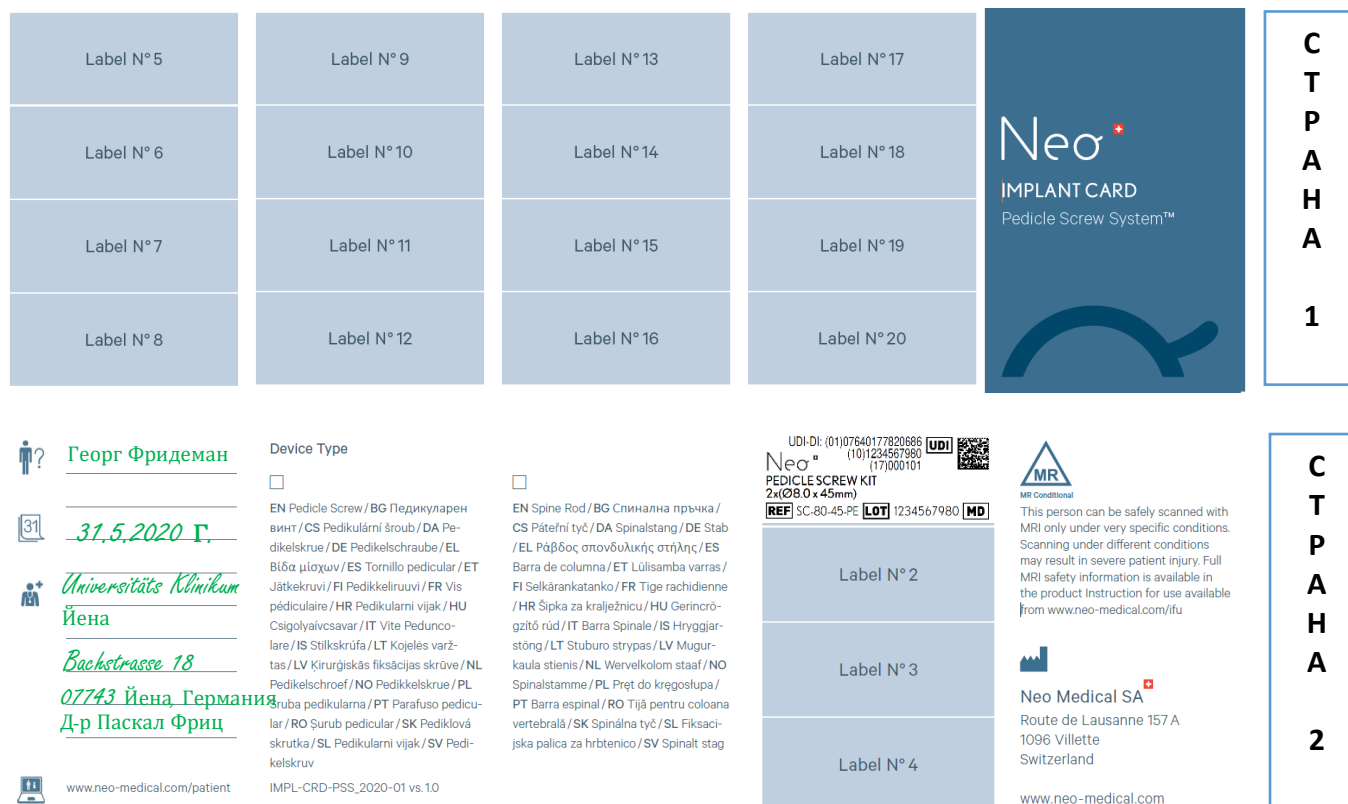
Label N° 5

Label N° 6

Label N° 7

Label N° 8

Label N° 9

Label N° 10

Label N° 11

Label N° 12

Label N° 13

Label N° 14

Label N° 15

Label N° 16

Label N° 17

Label N° 18

Label N° 19

Label N° 20

Neo

IMPLANT CARD

Pedicle Screw System™

С Т Р А Н А 1

Георг Фридеман

31.5.2020 Г.

Universitäts Klinikum Йена

Bachstrasse 18

07743 Йена, Германия

Д-р Паскал Фриц

www.neo-medical.com/patient

Device Type

☐

EN Pedicle Screw / BG Педикуларен винт / CS Pedikulární šroub / DA Pedikelskrue / DE Pedikelschraube / EL Βίδα μίσχων / ES Tornillo pedicular / ET Jätkekruvi / FI Pedikkeliruuvi / FR Vis pédiculaire / HR Pedikularni vijak / HU Csigolyaívcsavar / IT Vite Peduncolare / IS Stilkskrúfa / LT Kojelės varžtas / LV Ķirurģiskās fiksācijas skrūve / NL Pedikelschroef / NO Pedikkelskrue / PL Śruba pedikularna / PT Parafuso pedicular / RO Şurub pedicular / SK Pediklová skrutka / SL Pedikularni vijak / SV Pedikelskruv

☐

EN Spine Rod / BG Спинална пръчка / CS Páteřní tyč / DA Spinalstang / DE Stab / EL Ράβδος σπονδυλικής στήλης / ES Barra de columna / ET Lülisamba varras / FI Selkärankatanko / FR Tige rachidienne / HR Šipka za kralježnicu / HU Gerincrögzítő rúd / IT Barra Spinale / IS Hryggjarstöng / LT Stuburo strypas / LV Mugurkaula stienis / NL Wervelkolom staaf / NO Spinalstamme / PL Pręt do kręgosłupa / PT Barra espinal / RO Tijă pentru coloana vertebrală / SK Spinálna tyč / SL Fiksacijska palica za hrbtenico / SV Spinalt stag

IMPL-CRD-PSS_2020-01 vs.1.0

UDI-DI: (01)07640177820686 UDI
(10)1234567980
(17)000101
Neo
PEDICLE SCREW KIT
2x(Ø8.0 x 45mm)
REF SC-80-45-PE LOT 1234567980 MD

Label N° 2

Label N° 3

Label N° 4

MR
MR Conditional

This person can be safely scanned with MRI only under very specific conditions. Scanning under different conditions may result in severe patient injury. Full MRI safety information is available in the product Instruction for use available from www.neo-medical.com/ifu

Neo Medical SA
Route de Lausanne 157 A
1096 Villette
Switzerland

www.neo-medical.com

С Т Р А Н А 2